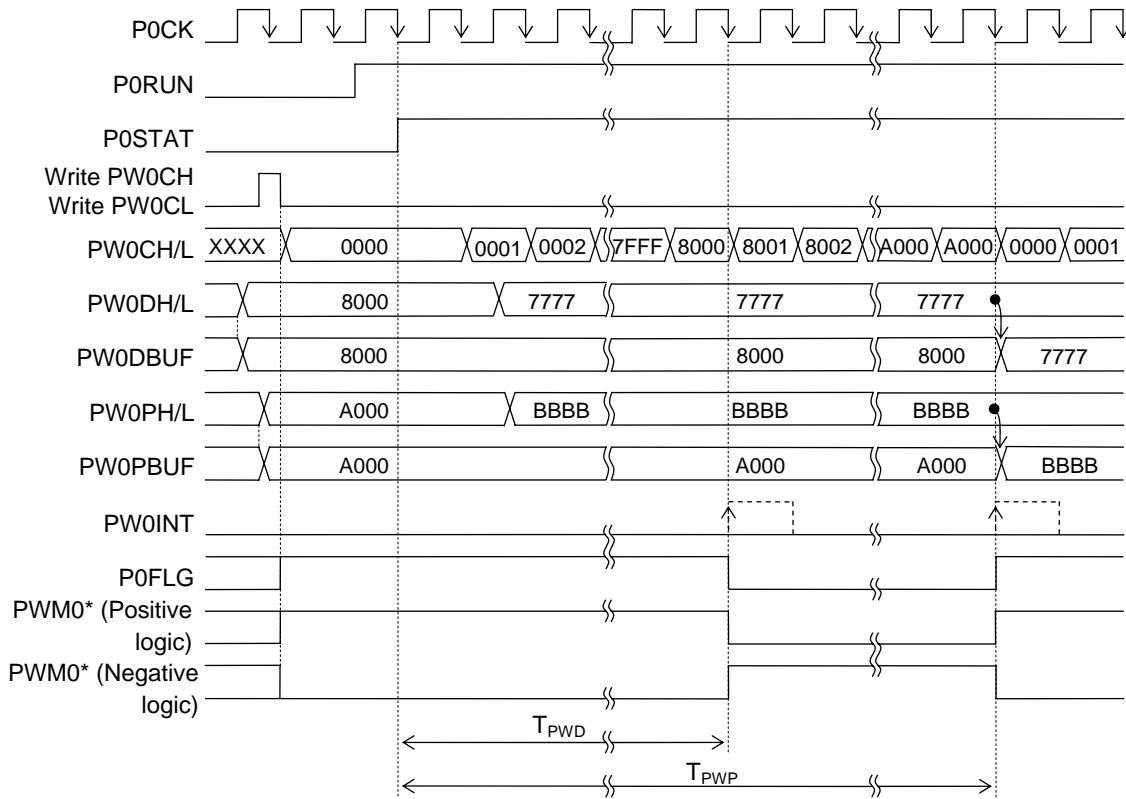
P0CK

P0RUN

P0STAT

Write PW0CH
Write PW0CL

PW0CH/L XXXX 0000 0001 0002 7FFF 8000 8001 8002 A000 A000 0000 0001

PW0DH/L 8000 7777 7777 7777

PW0DBUF 8000 8000 8000 7777

PW0PH/L A000 BBBB BBBB BBBB

PW0PBUF A000 A000 A000 BBBB

PW0INT

P0FLG

PWM0* (Positive logic)

PWM0* (Negative logic)

$T_{PWD}$

$T_{PWP}$